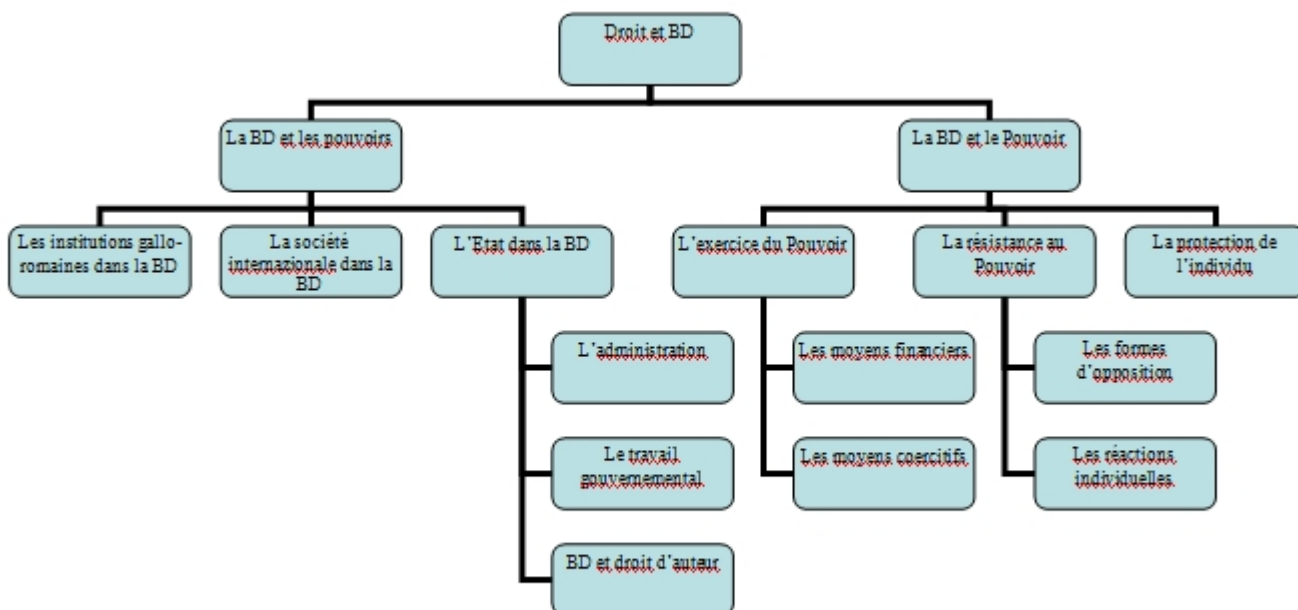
Droit et BD

La BD et les pouvoirs

La BD et le Pouvoir

Les institutions gallo-romaines dans la BD

La société internazionale dans la BD

L'Etat dans la BD

L'exercice du Pouvoir

La résistance au Pouvoir

La protection de l'individu

L'administration

Le travail gouvernemental

BD et droit d'auteur

Les moyens financiers

Les moyens coercitifs

Les formes d'opposition

Les réactions individuelles